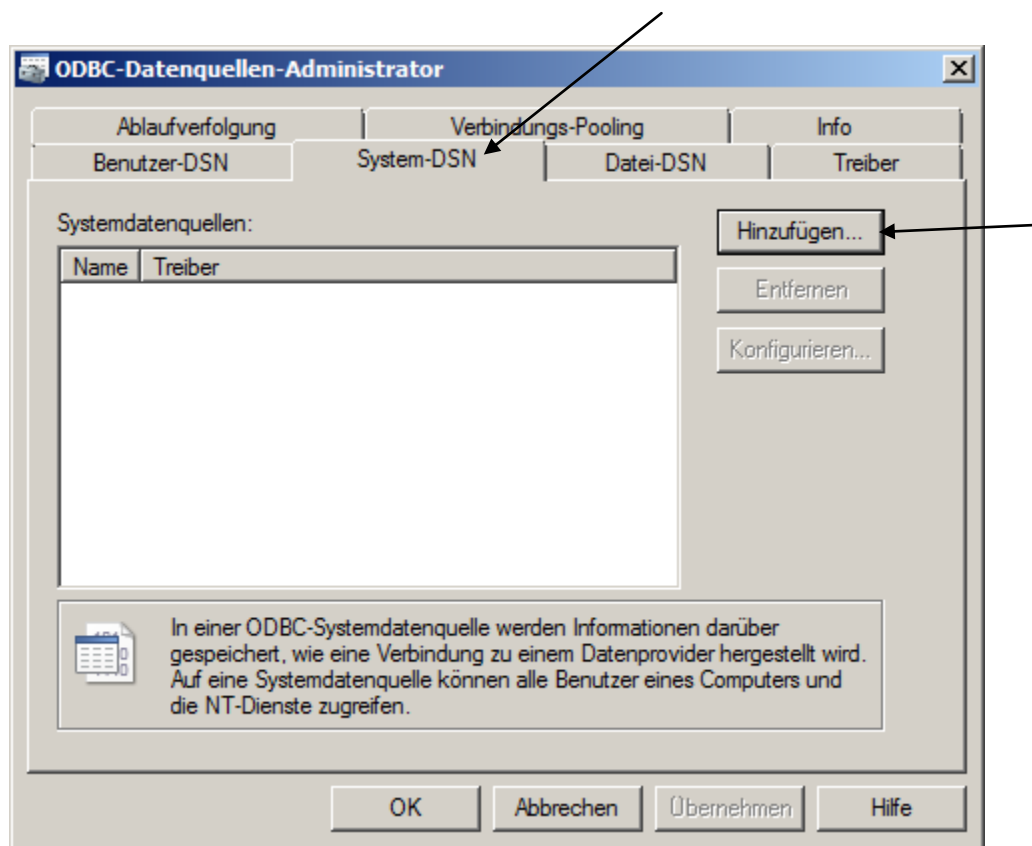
ODBC-Datenquellen-Administrator

Ablaufverfolgung | Verbindungs-Pooling | Info
Benutzer-DSN | System-DSN | Datei-DSN | Treiber

Systemdatenquellen:

| Name | Treiber |
|---|---|

Hinzufügen...
Entfernen
Konfigurieren...

In einer ODBC-Systemdatenquelle werden Informationen darüber gespeichert, wie eine Verbindung zu einem Datenprovider hergestellt wird. Auf eine Systemdatenquelle können alle Benutzer eines Computers und die NT-Dienste zugreifen.

OK | Abbrechen | Übernehmen | Hilfe